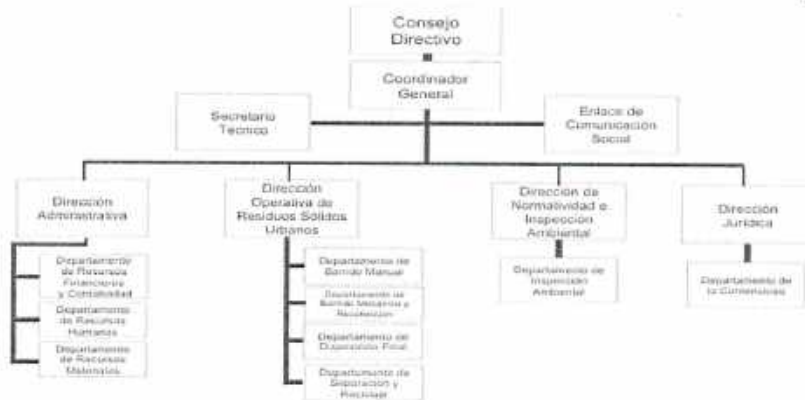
Consejo Directivo

Coordinador General

Secretario Tecnico

Enlace de Comunicacion Social

Dirección Administrativa

Departamento de Recursos Financieros y Contabilidad

Departamento de Recursos Humanos

Departamento de Recursos Materiales

Dirección Operativa de Residuos Sólidos Urbanos

Departamento de Barrido Manual

Departamento de Barrido Mecanico y Recoleccion

Departamento de Disposicion Final

Departamento de Separacion y Reciclaje

Direccion de Normatividad e Inspeccion Ambiental

Departamento de Inspeccion Ambiental

Direccion Juridica

Departamento de lo Contencioso